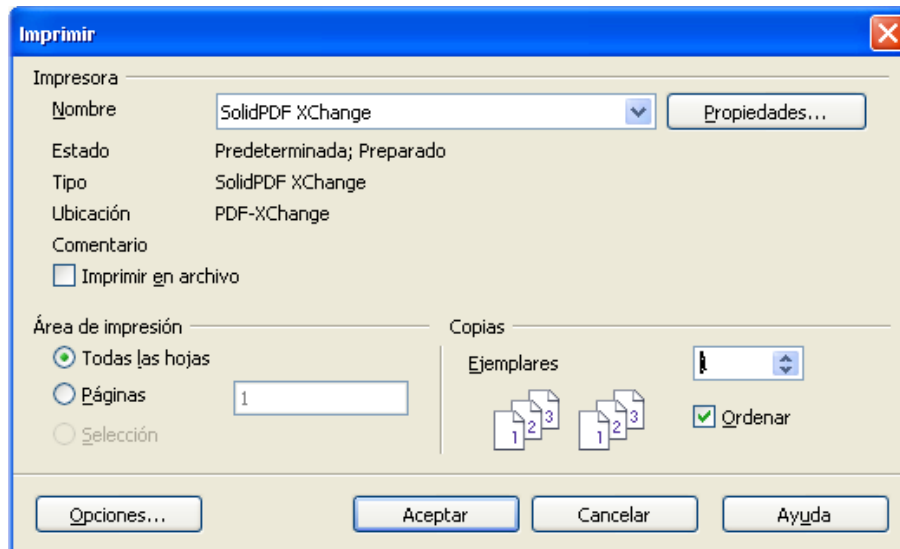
Imprimir

Impresora

Nombre SolidPDF XChange Propiedades...

Estado Predeterminada; Preparado

Tipo SolidPDF XChange

Ubicación PDF-XChange

Comentario

Imprimir en archivo

Área de impresión

Todas las hojas

Páginas 1

Selección

Copias

Ejemplares 1

1 2 3 1 2 3

Ordenar

Opciones... Aceptar Cancelar Ayuda